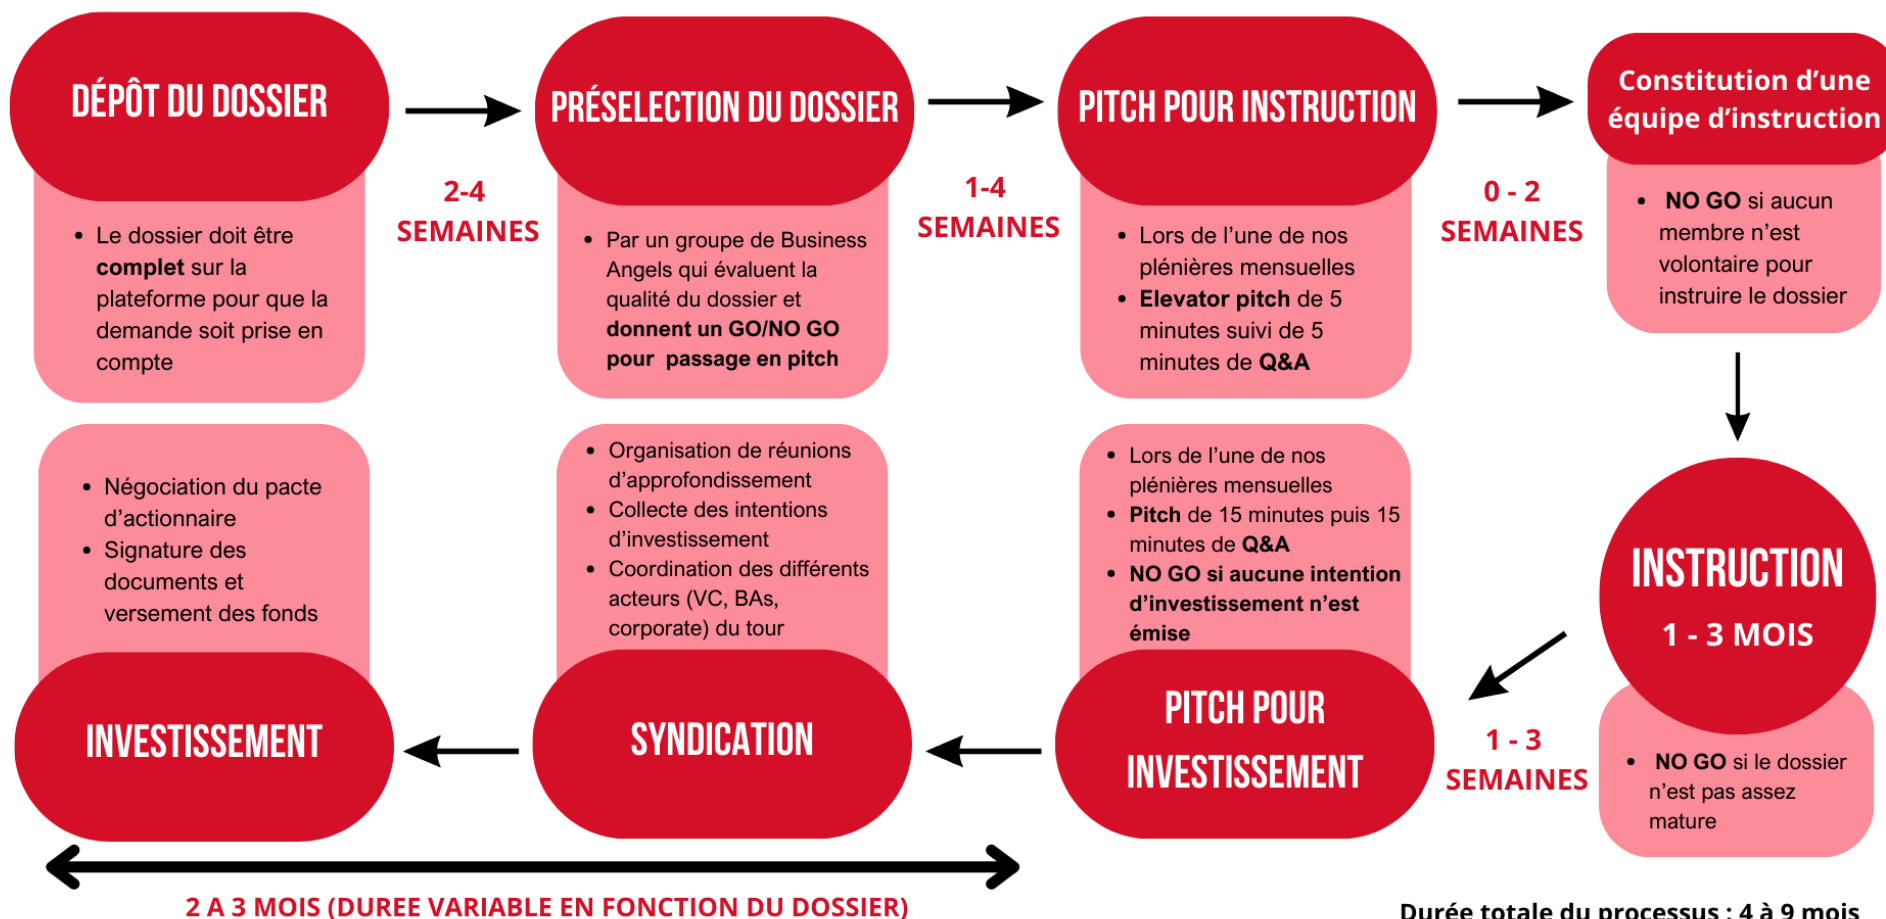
DÉPÔT DU DOSSIER

- Le dossier doit être **complet** sur la plateforme pour que la demande soit prise en compte

2-4 SEMAINES

PRÉSELECTION DU DOSSIER

- Par un groupe de Business Angels qui évaluent la qualité du dossier et **donnent un GO/NO GO pour passage en pitch**

1-4 SEMAINES

PITCH POUR INSTRUCTION

- Lors de l'une de nos plénières mensuelles
- **Elevator pitch** de 5 minutes suivi de 5 minutes de **Q&A**

0 - 2 SEMAINES

Constitution d'une équipe d'instruction

- **NO GO** si aucun membre n'est volontaire pour instruire le dossier

INSTRUCTION

1 - 3 MOIS

- **NO GO** si le dossier n'est pas assez mature

1 - 3 SEMAINES

PITCH POUR INVESTISSEMENT

- Lors de l'une de nos plénières mensuelles
- **Pitch** de 15 minutes puis 15 minutes de **Q&A**
- **NO GO si aucune intention d'investissement n'est émise**

SYNDICATION

- Organisation de réunions d'approfondissement
- Collecte des intentions d'investissement
- Coordination des différents acteurs (VC, BAs, corporate) du tour

INVESTISSEMENT

- Négociation du pacte d'actionnaire
- Signature des documents et versement des fonds

2 A 3 MOIS (DUREE VARIABLE EN FONCTION DU DOSSIER)

Durée totale du processus : 4 à 9 mois